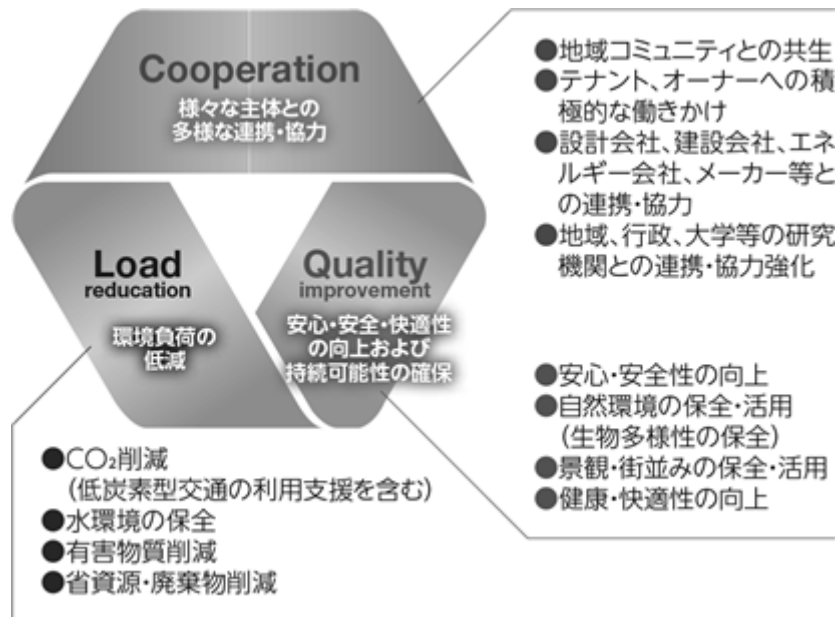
Cooperation
様々な主体との多様な連携・協力

Load
reducation
環境負荷の低減

Quality
improvement
安心・安全・快適性の向上および持続可能性の確保

●地域コミュニティとの共生
●テナント、オーナーへの積極的な働きかけ
●設計会社、建設会社、エネルギー会社、メーカー等との連携・協力
●地域、行政、大学等の研究機関との連携・協力強化

●安心・安全性の向上
●自然環境の保全・活用（生物多様性の保全）
●景観・街並みの保全・活用
●健康・快適性の向上

●$CO_2$削減（低炭素型交通の利用支援を含む）
●水環境の保全
●有害物質削減
●省資源・廃棄物削減